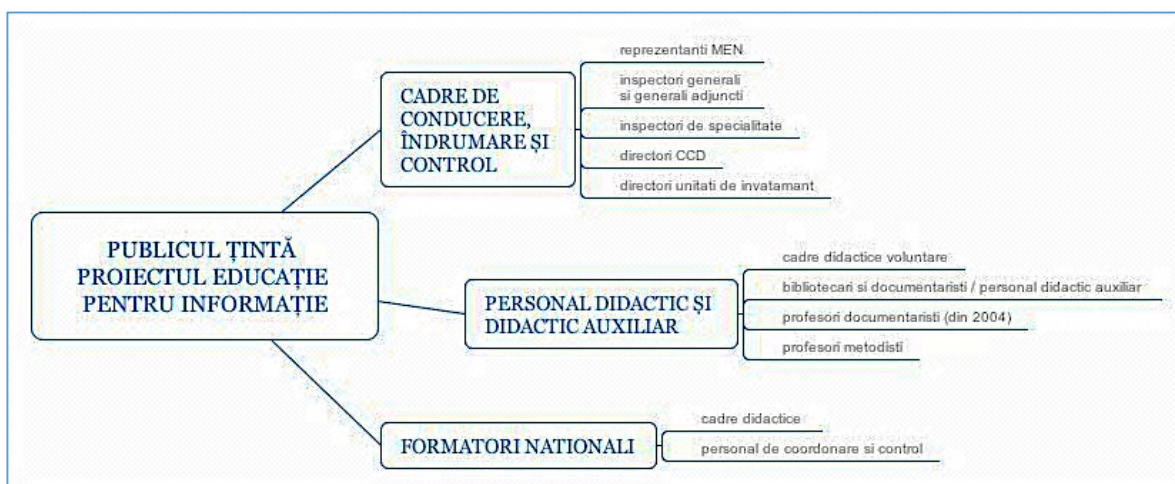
PUBLICUL ȚINTĂ PROIECTUL EDUCAȚIE PENTRU INFORMAȚIE

CADRE DE CONDUCERE, ÎNDRUMARE ȘI CONTROL

reprezentanti MEN

inspectori generali si generali adjuncti

inspectori de specialitate

directori CCD

directori unitati de invatamant

PERSONAL DIDACTIC ȘI DIDACTIC AUXILIAR

cadre didactice voluntare

bibliotecari si documentaristi / personal didactic auxiliar

profesori documentaristi (din 2004)

profesori metodisti

FORMATORI NATIONALI

cadre didactice

personal de coordonare si control